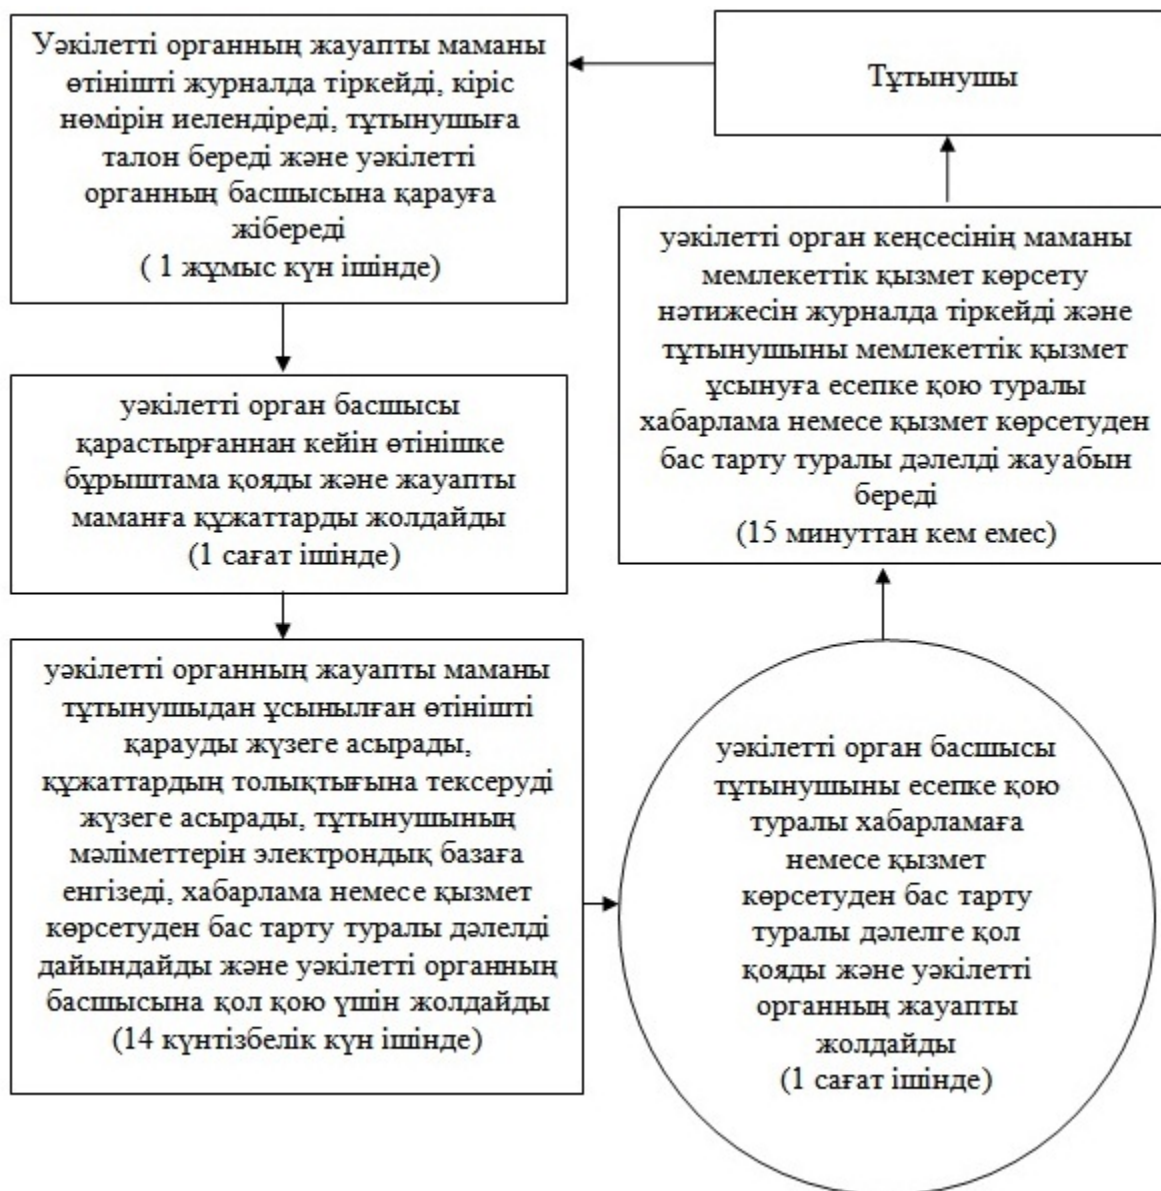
Уәкілетті органның жауапты маманы өтінішті журналда тіркейді, кіріс нөмірін иелендіреді, тұтынушыға талон береді және уәкілетті органның басшысына қарауға жібереді
( 1 жұмыс күн ішінде)

Тұтынушы

уәкілетті орган кеңсесінің маманы мемлекеттік қызмет көрсету нәтижесін журналда тіркейді және тұтынушыны мемлекеттік қызмет ұсынуға есепке қою туралы хабарлама немесе қызмет көрсетуден бас тарту туралы дәлелді жауабын береді
(15 минуттан кем емес)

уәкілетті орган басшысы қарастырғаннан кейін өтінішке бұрыштама қояды және жауапты маманға құжаттарды жолдайды
(1 сағат ішінде)

уәкілетті органның жауапты маманы тұтынушыдан ұсынылған өтінішті қарауды жүзеге асырады, құжаттардың толықтығына тексеруді жүзеге асырады, тұтынушының мәліметтерін электрондық базаға енгізеді, хабарлама немесе қызмет көрсетуден бас тарту туралы дәлелді дайындайды және уәкілетті органның басшысына қол қою үшін жолдайды
(14 күнтізбелік күн ішінде)

уәкілетті орган басшысы тұтынушыны есепке қою туралы хабарламаға немесе қызмет көрсетуден бас тарту туралы дәлелге қол қояды және уәкілетті органның жауапты жолдайды
(1 сағат ішінде)